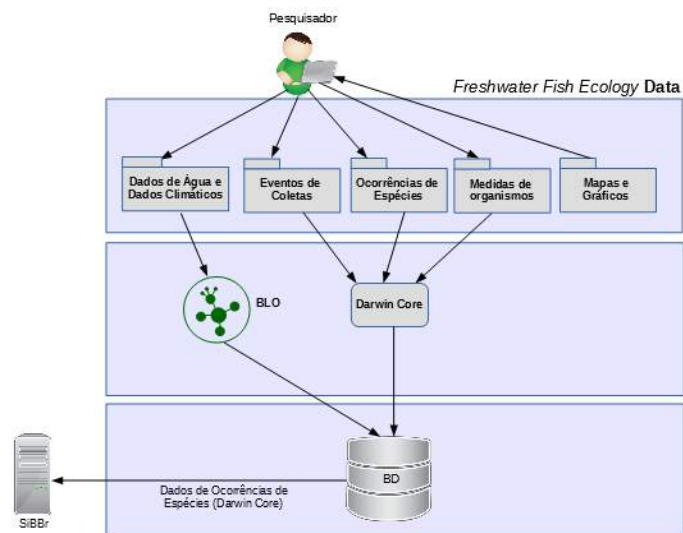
Pesquisador

*Freshwater Fish Ecology* **Data**

Dados de Água e Dados Climáticos

Eventos de Coletas

Ocorrências de Espécies

Medidas de organismos

Mapas e Gráficos

BLO

Darwin Core

BD

Dados de Ocorrências de Espécies (Darwin Core)

SiBBr